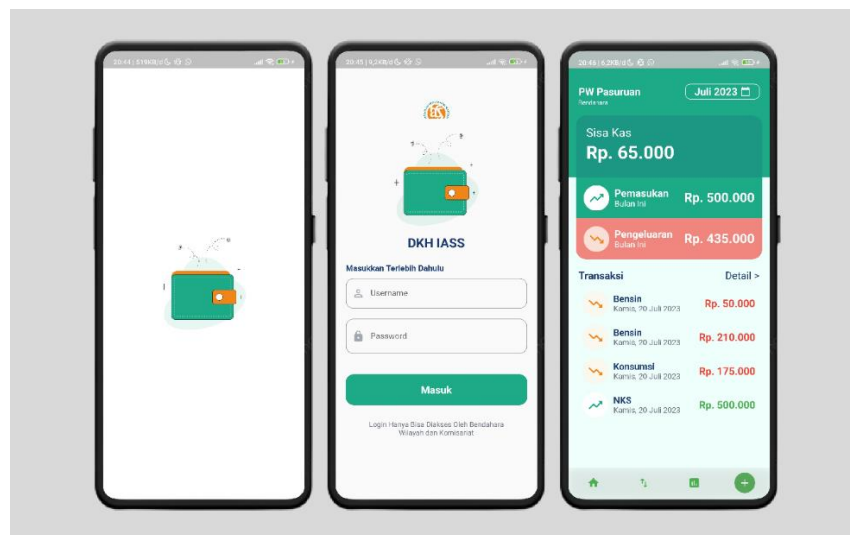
20.44 | 315KB/d

20.45 | 9,2KB/d

DKH IASS

Masukkan Terlebih Dahulu

Username

Password

Masuk

Login Hanya Bisa Diakses Oleh Bendahara Wilayah dan Komisariat

20.46 | 6,2KB/d

PW Pasuruan
Bendahara

Juli 2023

Sisa Kas
Rp. 65.000

Pemasukan
Bulan Ini
Rp. 500.000

Pengeluaran
Bulan Ini
Rp. 435.000

Transaksi
Detail >

Bensin
Kamis, 20 Juli 2023
Rp. 50.000

Bensin
Kamis, 20 Juli 2023
Rp. 210.000

Konsumsi
Kamis, 20 Juli 2023
Rp. 175.000

NKS
Kamis, 20 Juli 2023
Rp. 500.000